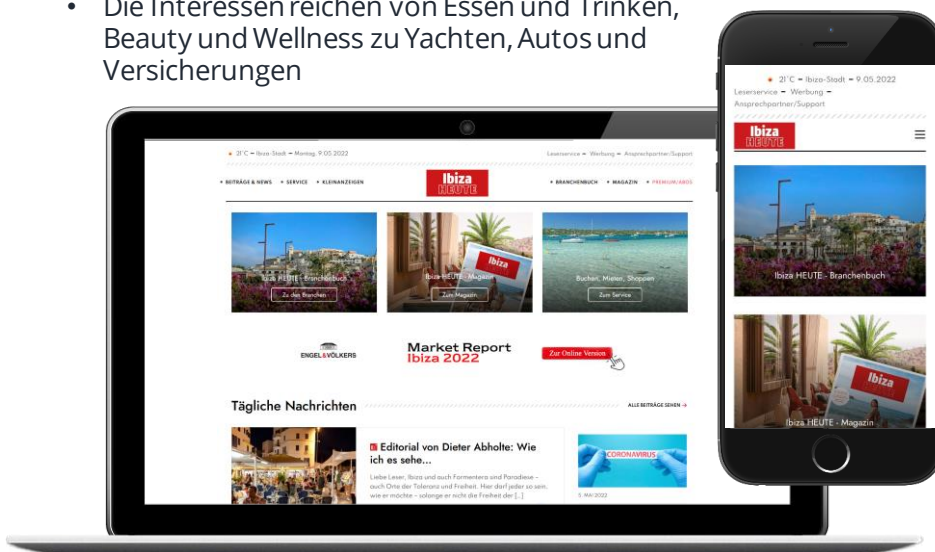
• Die Interessen reichen von Essen und Trinken, Beauty und Wellness zu Yachten, Autos und Versicherungen

21°C • Ibiza-Stadt • Montag, 9.05.2022

Leserservice • Werbung • Ansprechpartner/Support

• BEITRÄGE & NEWS • SERVICE • KLEINANZEIGEN

Ibiza HEUTE

• BRANCHENBUCH • MAGAZIN • PREMIUMLABOS

Ibiza HEUTE - Branchenbuch

Zu den Branchen

Ibiza HEUTE - Magazin

Zum Magazin

Buchen, Mieten, Shoppen

Zum Service

ENGEL&VÖLKERS

Market Report Ibiza 2022

Zur Online Version

Tägliche Nachrichten

ALLE BEITRÄGE SEHEN

Editorial von Dieter Abholte: Wie ich es sehe...

Liebe Leser, Ibiza und auch Formentera sind Paradiese - auch Orte der Toleranz und Freiheit. Hier darf jeder so sein, wie er möchte - solange er nicht die Freiheit der [...]

CORONAVIRUS

5. MAI 2022

21°C • Ibiza-Stadt • 9.05.2022

Leserservice • Werbung • Ansprechpartner/Support

Ibiza HEUTE

Ibiza HEUTE - Branchenbuch

Ibiza

Ibiza HEUTE - Magazin